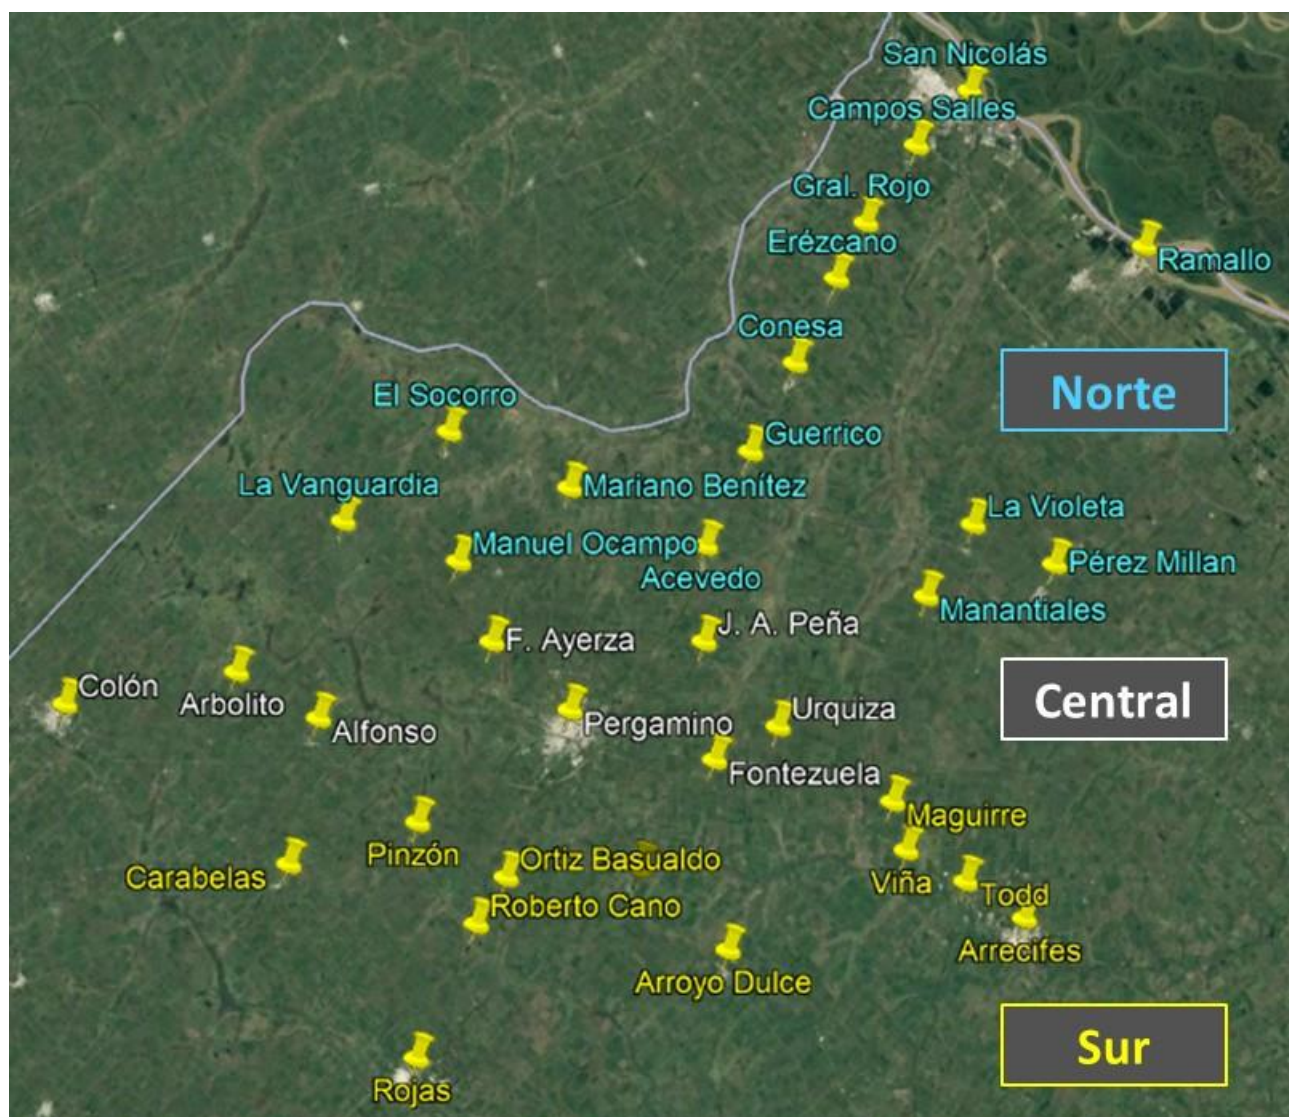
San Nicolás
Campos Salles
Gral. Rojo
Erézcano
Ramallo
Conesa
Norte
El Socorro
Guerrico
La Vanguardia
Mariano Benítez
La Violeta
Manuel Ocampo
Acevedo
Pérez Millan
Manantiales
F. Ayerza
J. A. Peña
Colón
Arbolito
Alfonso
Pergamino
Urquiza
Central
Fontezuela
Maguirre
Pinzón
Carabelas
Ortiz Basualdo
Viña
Todd
Roberto Cano
Arrecifes
Arroyo Dulce
Sur
Rojas